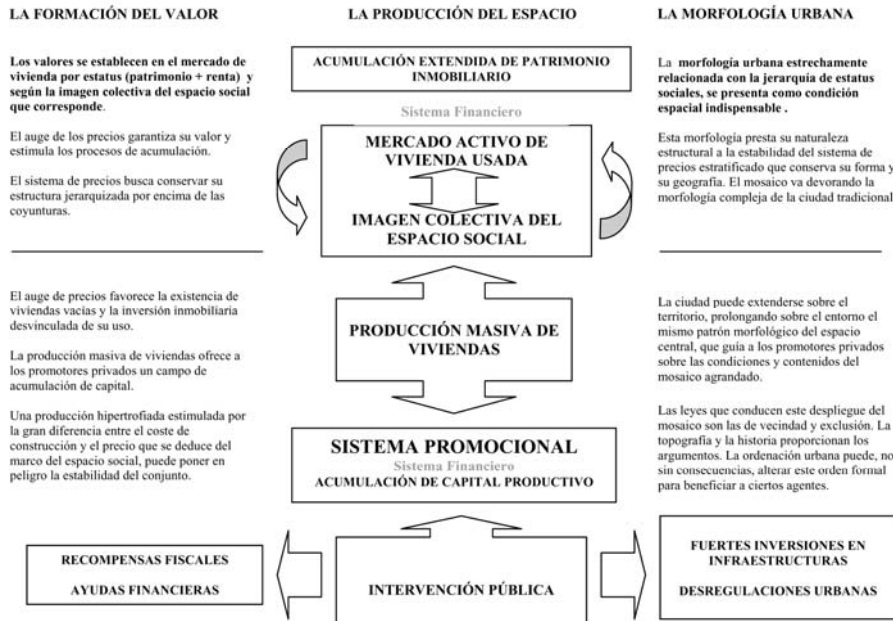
LA FORMACIÓN DEL VALOR

Los valores se establecen en el mercado de vivienda por estatus (patrimonio + renta) y según la imagen colectiva del espacio social que corresponde.

El auge de los precios garantiza su valor y estimula los procesos de acumulación.

El sistema de precios busca conservar su estructura jerarquizada por encima de las coyunturas.

El auge de precios favorece la existencia de viviendas vacías y la inversión inmobiliaria desvinculada de su uso.

La producción masiva de viviendas ofrece a los promotores privados un campo de acumulación de capital.

Una producción hipertrofiada estimulada por la gran diferencia entre el coste de construcción y el precio que se deduce del marco del espacio social, puede poner en peligro la estabilidad del conjunto.

LA PRODUCCIÓN DEL ESPACIO

ACUMULACIÓN EXTENDIDA DE PATRIMONIO INMOBILIARIO

Sistema Financiero

MERCADO ACTIVO DE VIVIENDA USADA

IMAGEN COLECTIVA DEL ESPACIO SOCIAL

PRODUCCIÓN MASIVA DE VIVIENDAS

SISTEMA PROMOCIONAL
Sistema Financiero
ACUMULACIÓN DE CAPITAL PRODUCTIVO

LA MORFOLOGÍA URBANA

La morfología urbana estrechamente relacionada con la jerarquía de estatus sociales, se presenta como condición espacial indispensable.

Esta morfología presta su naturaleza estructural a la estabilidad del sistema de precios estratificado que conserva su forma y su geografía. El mosaico va devorando la morfología compleja de la ciudad tradicional.

La ciudad puede extenderse sobre el territorio, prolongando sobre el entorno el mismo patrón morfológico del espacio central, que guía a los promotores privados sobre las condiciones y contenidos del mosaico agrandado.

Las leyes que conducen este despliegue del mosaico son las de vecindad y exclusión. La topografía y la historia proporcionan los argumentos. La ordenación urbana puede, no sin consecuencias, alterar este orden formal para beneficiar a ciertos agentes.

RECOMPENSAS FISCALES

AYUDAS FINANCIERAS

INTERVENCIÓN PÚBLICA

FUERTES INVERSIONES EN INFRAESTRUCTURAS

DESREGULACIONES URBANAS